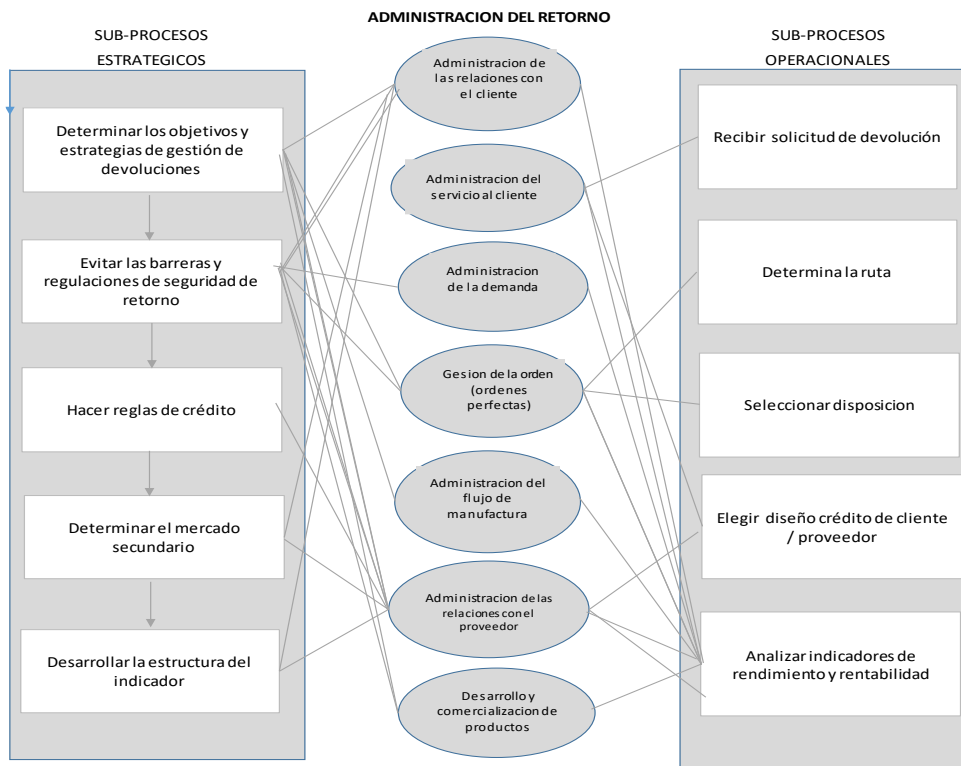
ADMINISTRACION DEL RETORNO

SUB-PROCESOS ESTRATEGICOS

Determinar los objetivos y estrategias de gestión de devoluciones

Evitar las barreras y regulaciones de seguridad de retorno

Hacer reglas de crédito

Determinar el mercado secundario

Desarrollar la estructura del indicador

Administracion de las relaciones con el cliente

Administracion del servicio al cliente

Administracion de la demanda

Gesion de la orden (ordenes perfectas)

Administracion del flujo de manufactura

Administracion de las relaciones con el proveedor

Desarrollo y comercializacion de productos

SUB-PROCESOS OPERACIONALES

Recibir solicitud de devolución

Determina la ruta

Seleccionar disposicion

Elegir diseño crédito de cliente / proveedor

Analizar indicadores de rendimiento y rentabilidad